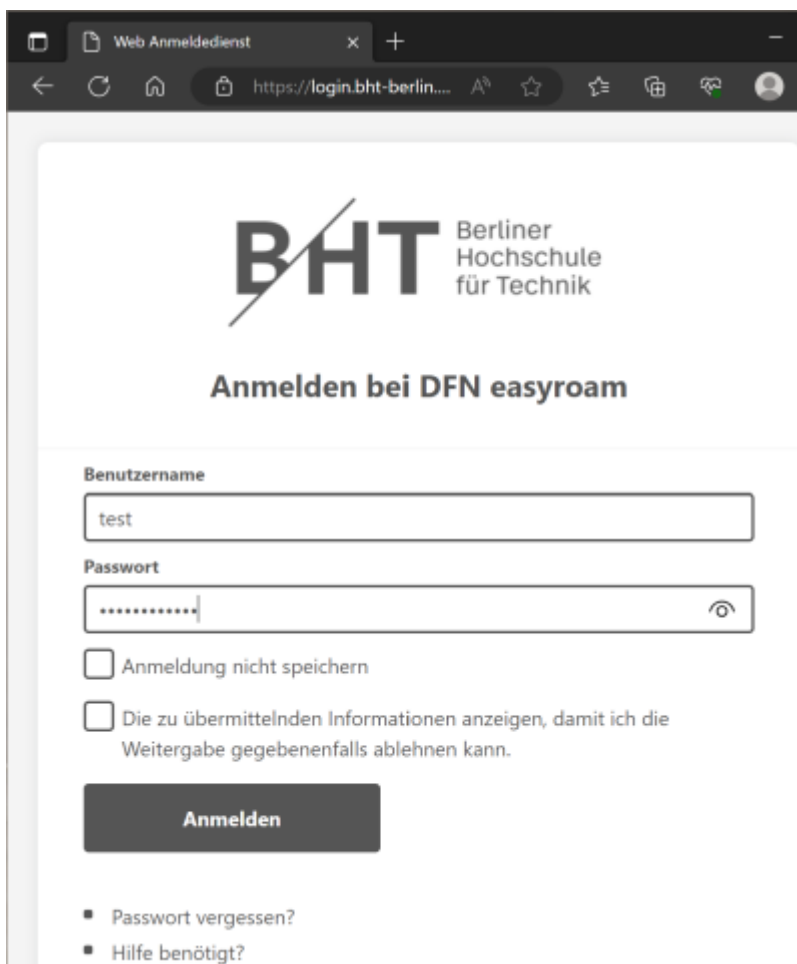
Web Anmeldedienst

https://login.bht-berlin....

BHT Berliner Hochschule für Technik

Anmelden bei DFN easyroam

Benutzername

test

Passwort

••••••••••••

Anmeldung nicht speichern

Die zu übermittelnden Informationen anzeigen, damit ich die Weitergabe gegebenenfalls ablehnen kann.

Anmelden

- Passwort vergessen?
- Hilfe benötigt?